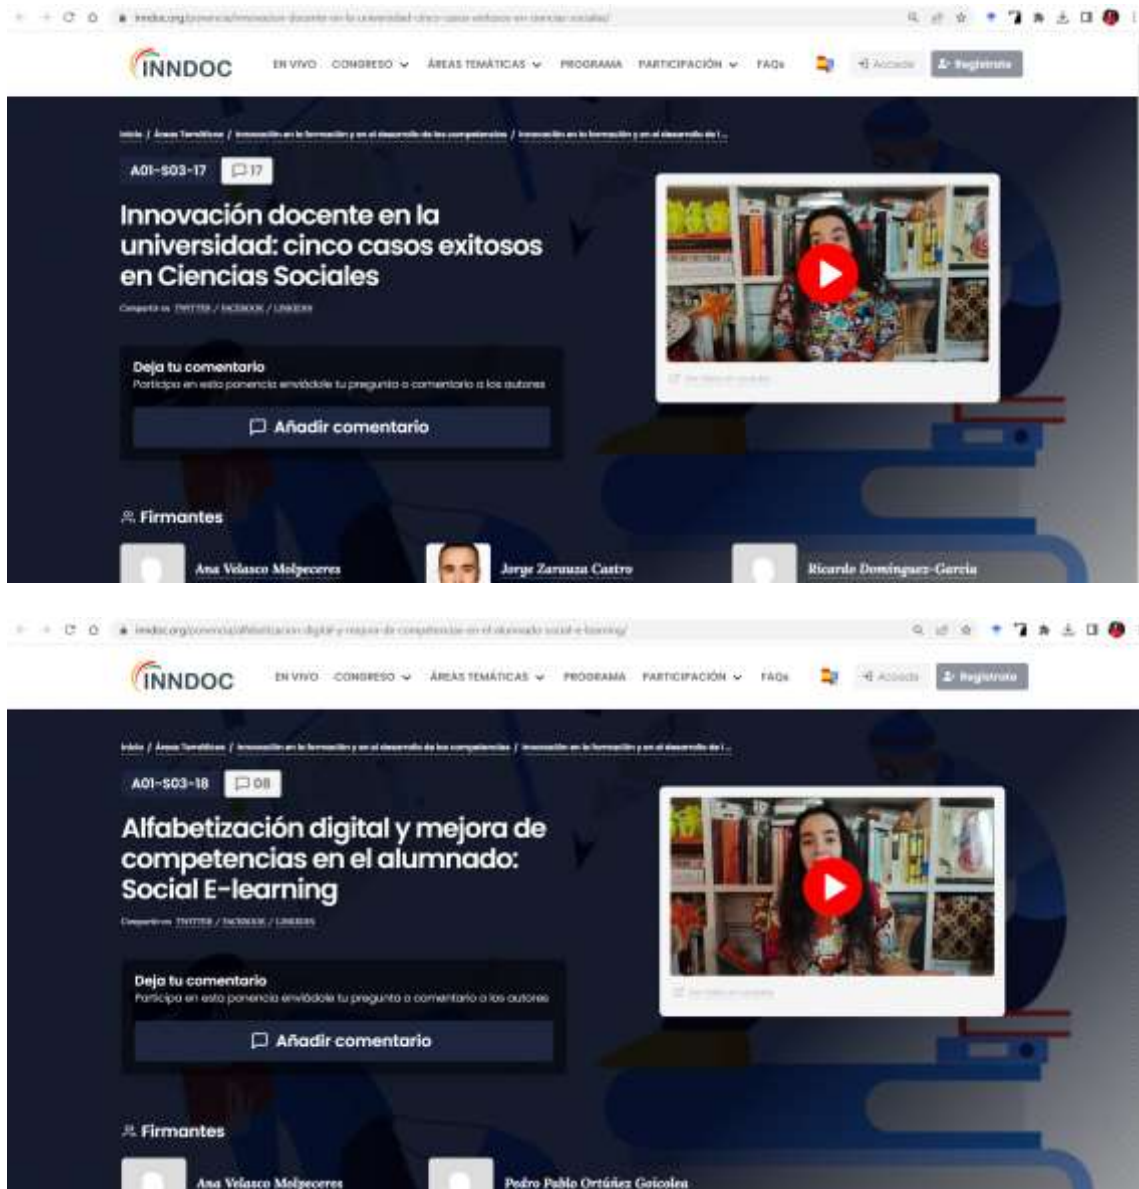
inndoc.org/ponencia/innovacion-docente-en-la-universidad-cinco-casos-exitosos-en-ciencias-sociales/

INNDOC EN VIVO CONGRESO ÁREAS TEMÁTICAS PROGRAMA PARTICIPACIÓN FAQs Acceder Registrarse

Inicio / Áreas Temáticas / Innovación en la formación y en el desarrollo de las competencias / Innovación en la formación y en el desarrollo de l...

A01-S03-17 17

Innovación docente en la universidad: cinco casos exitosos en Ciencias Sociales

Compartir en: TWITTER / FACEBOOK / LINKEDIN

Deja tu comentario
Participa en esta ponencia enviándole tu pregunta o comentario a los autores

Añadir comentario

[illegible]

Firmantes

Ana Velasco Molpeceres
Jorge Zarauza Castro
Ricardo Domínguez-García

inndoc.org/ponencia/alfabetizacion-digital-y-mejora-de-competencias-en-el-alumnado-social-e-learning/

INNDOC EN VIVO CONGRESO ÁREAS TEMÁTICAS PROGRAMA PARTICIPACIÓN FAQs Acceder Registrarse

Inicio / Áreas Temáticas / Innovación en la formación y en el desarrollo de las competencias / Innovación en la formación y en el desarrollo de l...

A01-S03-18 08

Alfabetización digital y mejora de competencias en el alumnado: Social E-learning

Compartir en: TWITTER / FACEBOOK / LINKEDIN

Deja tu comentario
Participa en esta ponencia enviándole tu pregunta o comentario a los autores

Añadir comentario

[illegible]

Firmantes

Ana Velasco Molpeceres
Pedro Pablo Ortúñez Goicolea